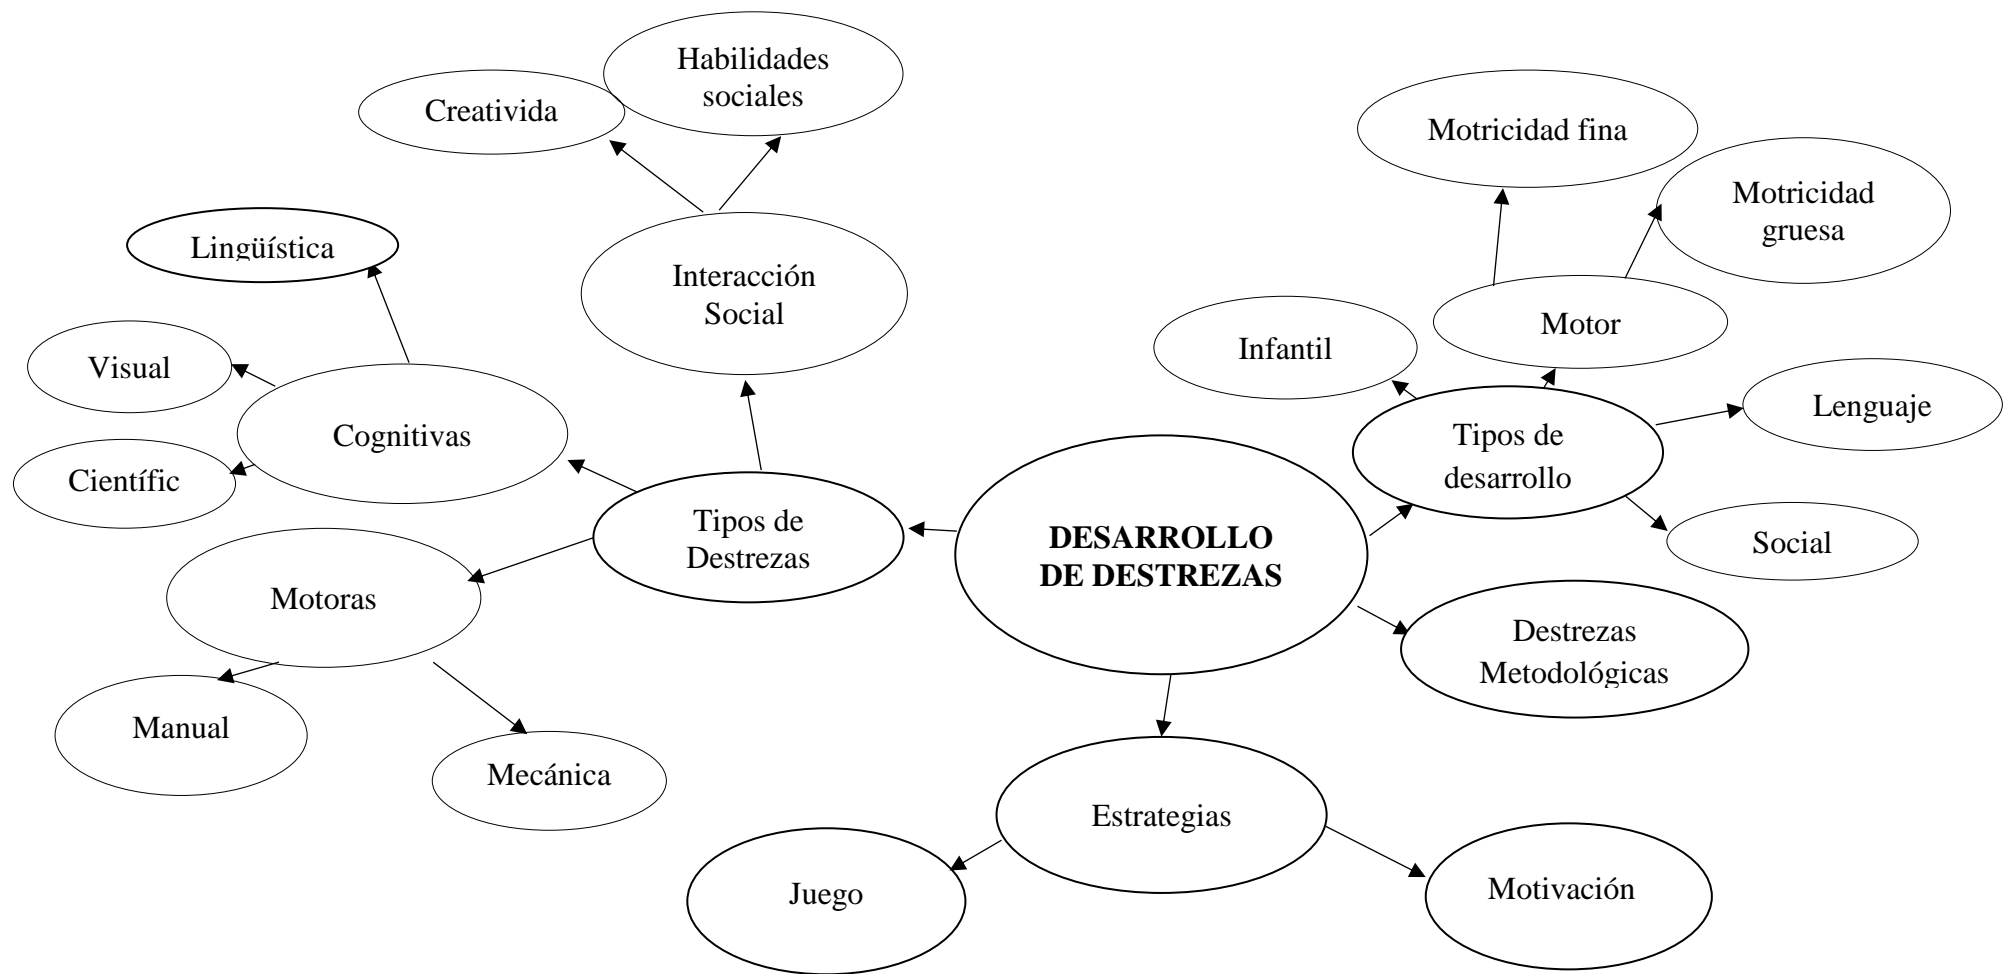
DESARROLLO DE DESTREZAS

Tipos de Destrezas

Interacción Social

Creativida

Habilidades sociales

Cognitivas

Lingüística

Visual

Científic

Motoras

Manual

Mecánica

Tipos de desarrollo

Infantil

Motor

Motricidad fina

Motricidad gruesa

Lenguaje

Social

Destrezas Metodológicas

Estrategias

Juego

Motivación